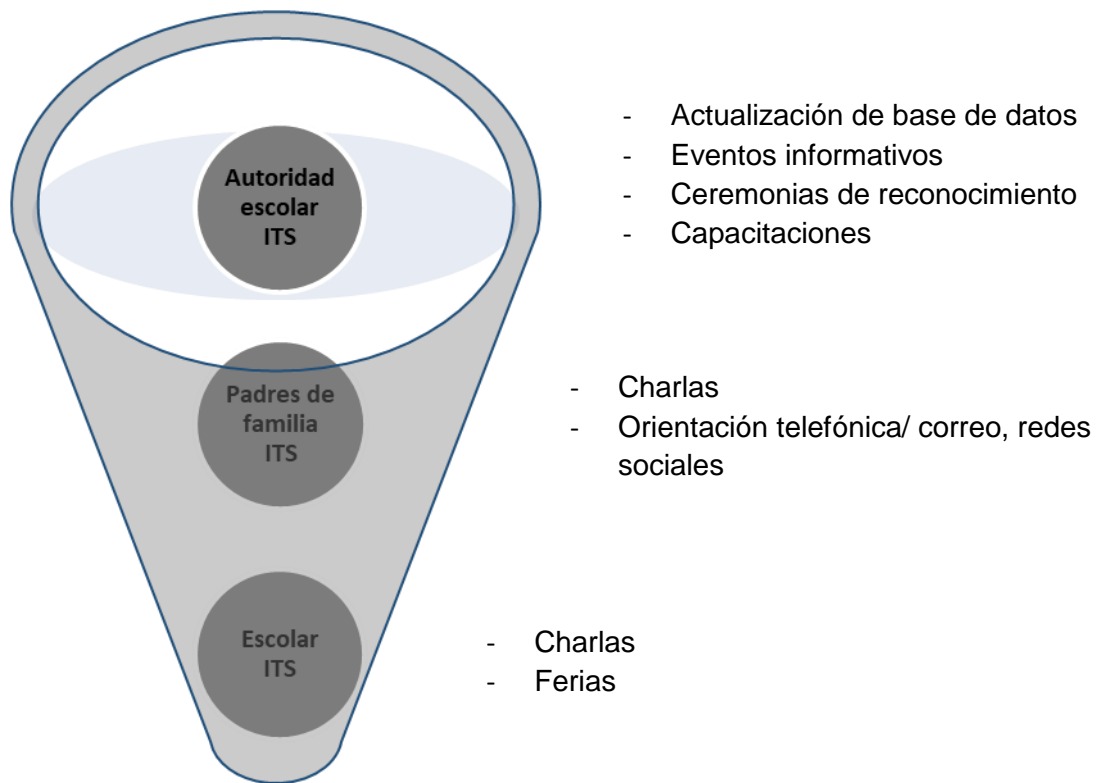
Autoridad escolar ITS

- Actualización de base de datos
- Eventos informativos
- Ceremonias de reconocimiento
- Capacitaciones

Padres de familia ITS

- Charlas
- Orientación telefónica/ correo, redes sociales

Escolar ITS

- Charlas
- Ferias